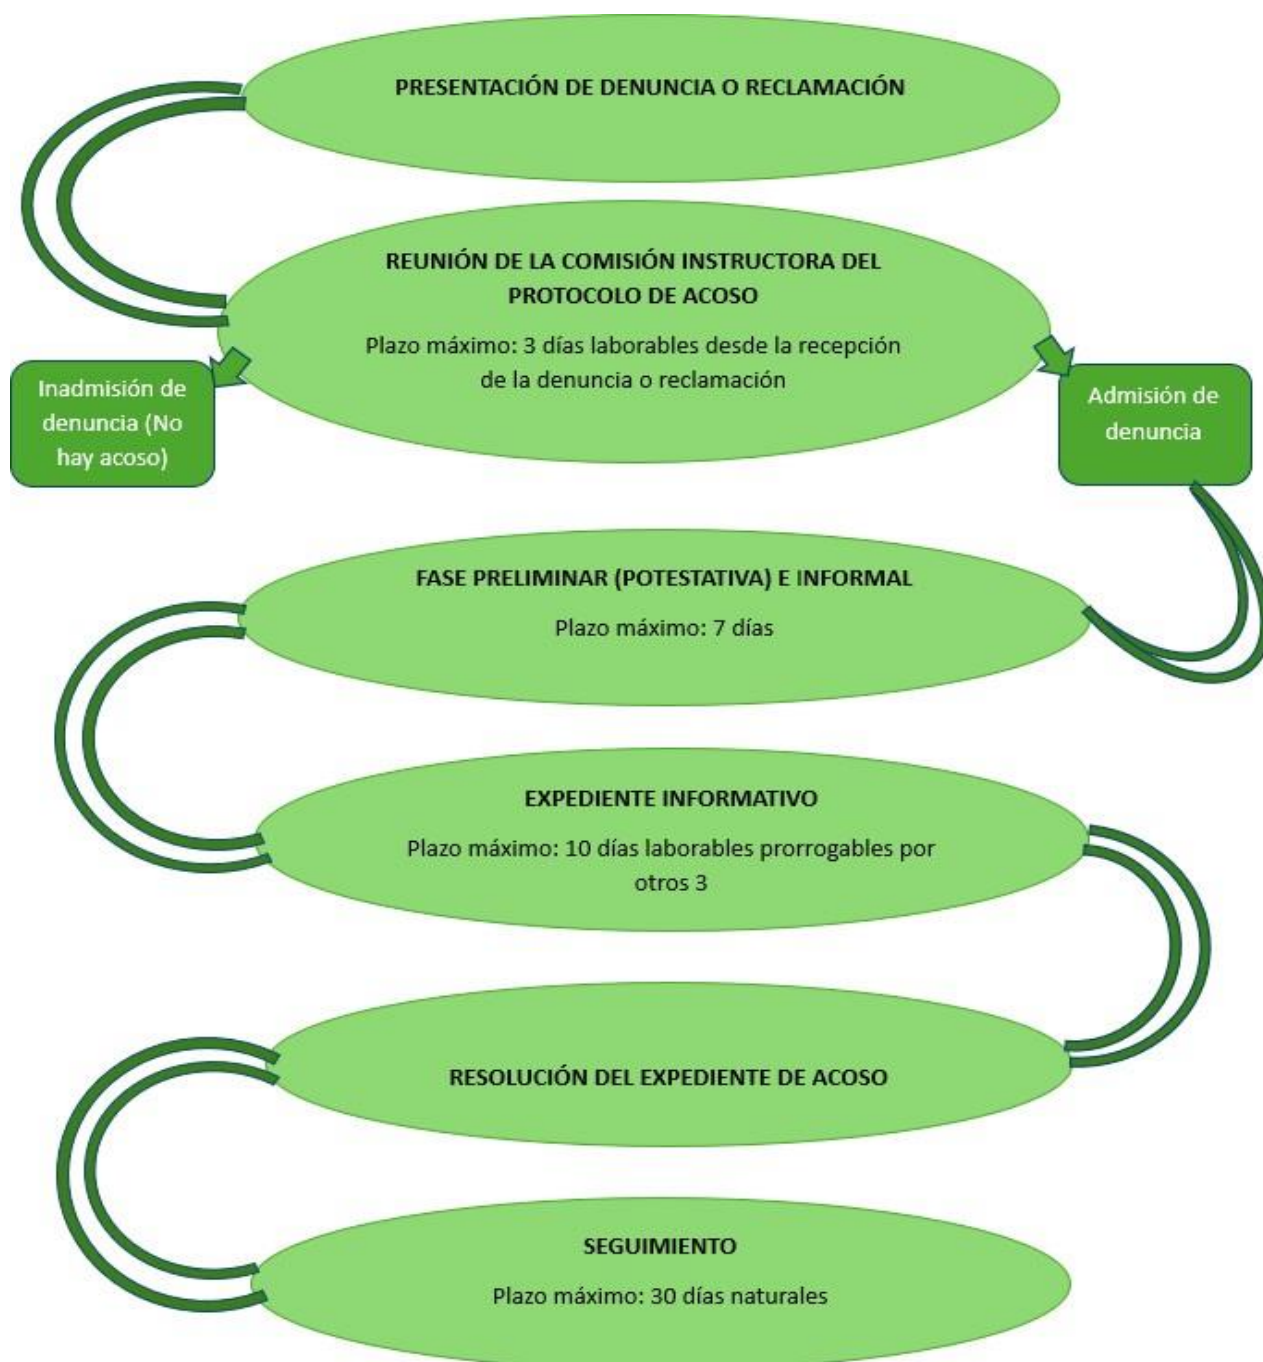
PRESENTACIÓN DE DENUNCIA O RECLAMACIÓN

REUNIÓN DE LA COMISIÓN INSTRUCTORA DEL PROTOCOLO DE ACOSO

Plazo máximo: 3 días laborables desde la recepción de la denuncia o reclamación

Inadmisión de denuncia (No hay acoso)

Admisión de denuncia

FASE PRELIMINAR (POTESTATIVA) E INFORMAL

Plazo máximo: 7 días

EXPEDIENTE INFORMATIVO

Plazo máximo: 10 días laborables prorrogables por otros 3

RESOLUCIÓN DEL EXPEDIENTE DE ACOSO

SEGUIMIENTO

Plazo máximo: 30 días naturales